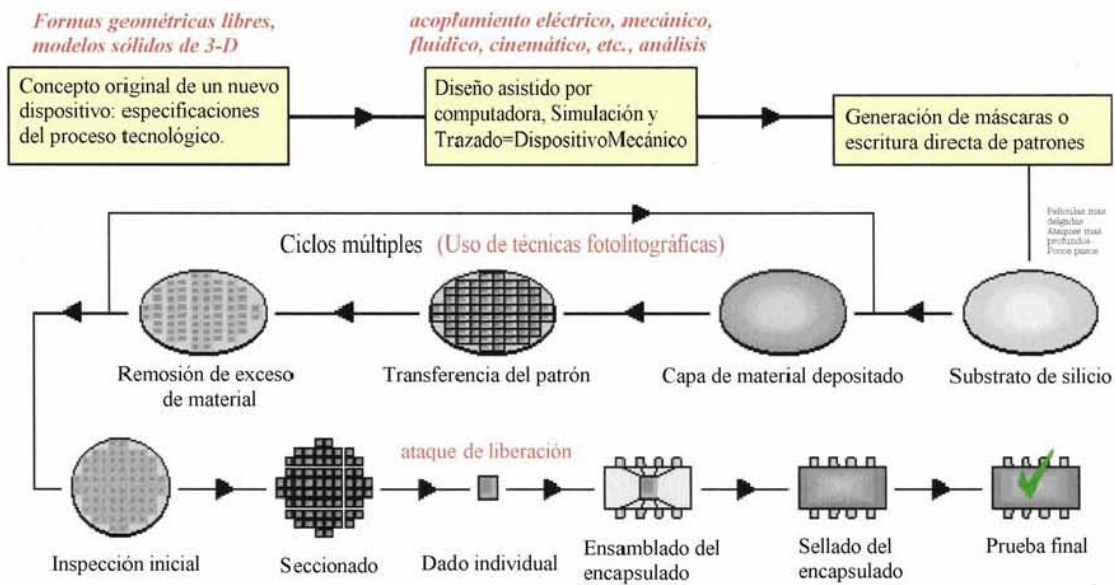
Formas geométricas libres, modelos sólidos de 3-D

acoplamiento eléctrico, mecánico, fluídico, cinemático, etc., análisis

Concepto original de un nuevo dispositivo: especificaciones del proceso tecnológico.

Diseño asistido por computadora, Simulación y Trazado=DispositivoMecánico

Generación de máscaras o escritura directa de patrones

Películas mas delgadas
Ataques mas profundos
Pocos pasos

Ciclos múltiples (Uso de técnicas fotolitográficas)

Remosión de exceso de material

Transferencia del patrón

Capa de material depositado

Substrato de silicio

ataque de liberación

Inspección inicial

Seccionado

Dado individual

Ensamblado del encapsulado

Sellado del encapsulado

Prueba final